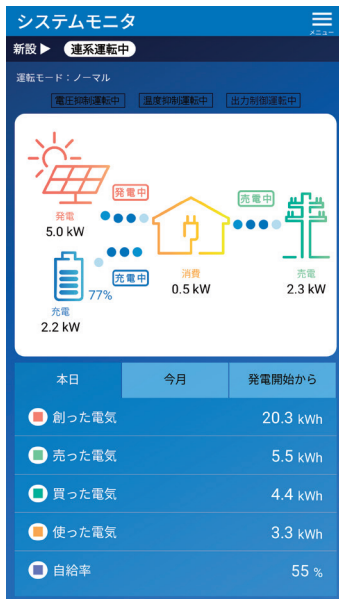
システムモニタ
メニュー
新設 ▶ 連系運転中

運転モード：ノーマル

電圧抑制運転中 温度抑制運転中 出力制御運転中

発電中
発電
5.0 kW

売電中

充電中
77%
充電
2.2 kW

消費
0.5 kW

売電
2.3 kW

| 本日 | 今月 | 発電開始から |
|---|---|---|

創った電気 20.3 kWh

売った電気 5.5 kWh

買った電気 4.4 kWh

使った電気 3.3 kWh

自給率 55 %